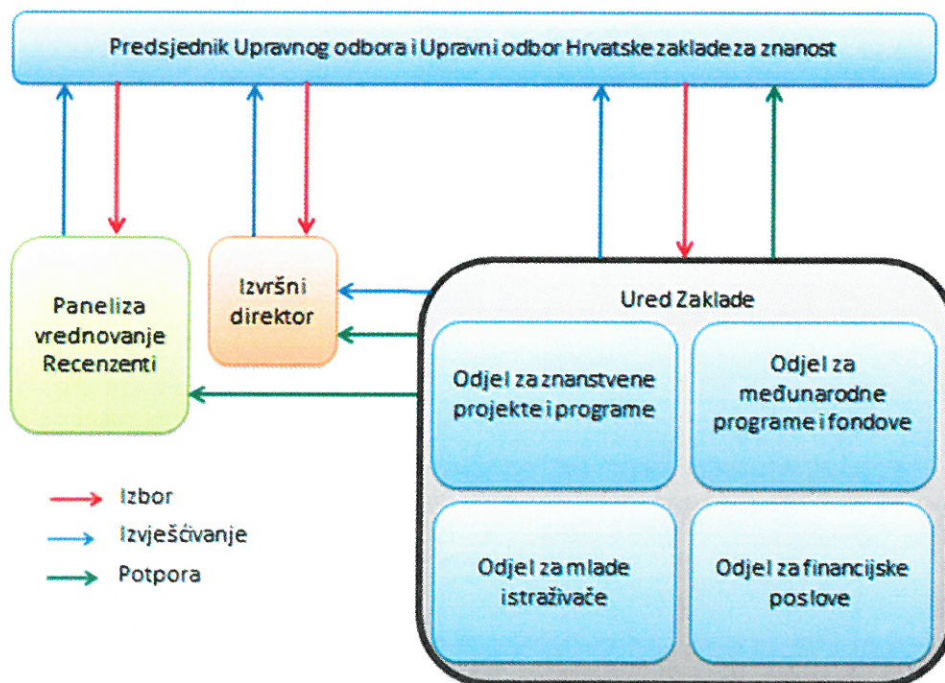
Predsjednik Upravnog odbora i Upravni odbor Hrvatske zaklade za znanost

Paneli za vrednovanje Recenzenti

Izvršni direktor

Ured Zaklade

Odjel za znanstvene projekte i programe

Odjel za međunarodne programe i fondove

Odjel za mlade istraživače

Odjel za financijske poslove

Izbor
Izvješćivanje
Potpora